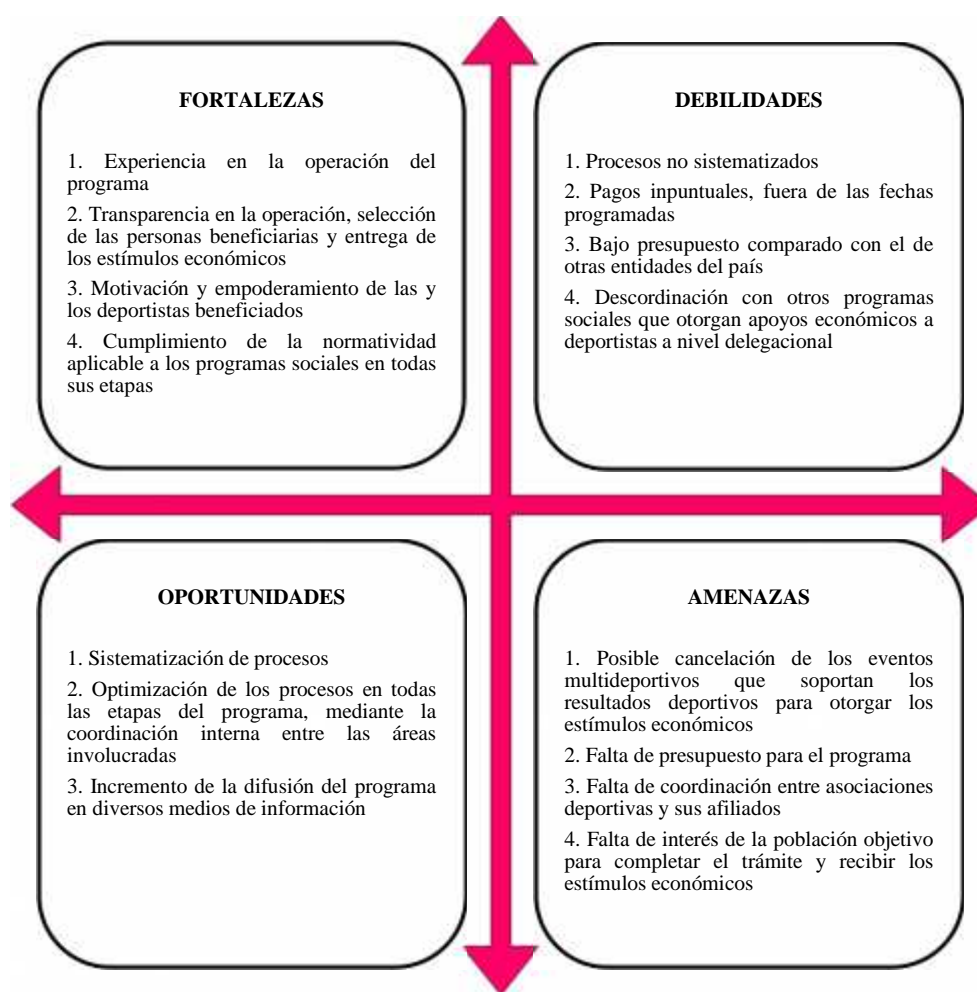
FORTALEZAS

1. Experiencia en la operación del programa

2. Transparencia en la operación, selección de las personas beneficiarias y entrega de los estímulos económicos

3. Motivación y empoderamiento de las y los deportistas beneficiados

4. Cumplimiento de la normatividad aplicable a los programas sociales en todas sus etapas

DEBILIDADES

1. Procesos no sistematizados

2. Pagos inpuntuales, fuera de las fechas programadas

3. Bajo presupuesto comparado con el de otras entidades del país

4. Descordinación con otros programas sociales que otorgan apoyos económicos a deportistas a nivel delegacional

OPORTUNIDADES

1. Sistematización de procesos

2. Optimización de los procesos en todas las etapas del programa, mediante la coordinación interna entre las áreas involucradas

3. Incremento de la difusión del programa en diversos medios de información

AMENAZAS

1. Posible cancelación de los eventos multideportivos que soportan los resultados deportivos para otorgar los estímulos económicos

2. Falta de presupuesto para el programa

3. Falta de coordinación entre asociaciones deportivas y sus afiliados

4. Falta de interés de la población objetivo para completar el trámite y recibir los estímulos económicos